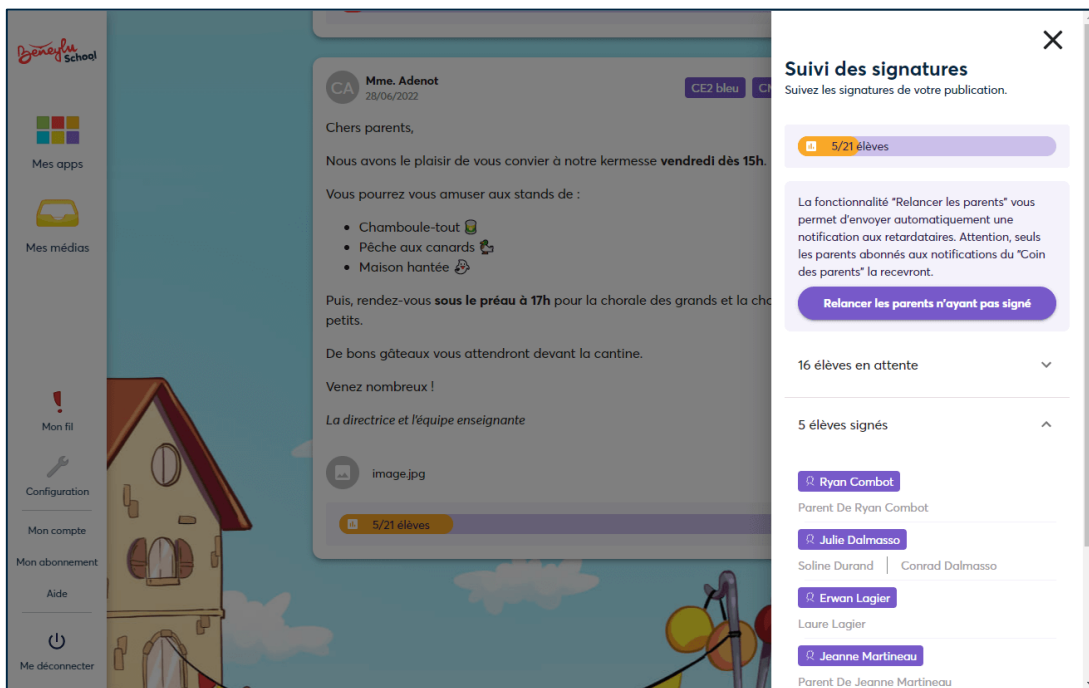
Beneylu School

Mes apps

Mes médias

Mon fil

Configuration

Mon compte

Mon abonnement

Aide

Me déconnecter

CA Mme. Adenot
28/06/2022

CE2 bleu CM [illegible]

Chers parents,

Nous avons le plaisir de vous convier à notre kermesse **vendredi dès 15h**.

Vous pourrez vous amuser aux stands de :

- Chamboule-tout
- Pêche aux canards
- Maison hantée

Puis, rendez-vous **sous le préau à 17h** pour la chorale des grands et la cho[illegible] petits.

De bons gâteaux vous attendront devant la cantine.

Venez nombreux !

*La directrice et l'équipe enseignante*

image.jpg

5/21 élèves

Suivi des signatures
Suivez les signatures de votre publication.

5/21 élèves

La fonctionnalité "Relancer les parents" vous permet d'envoyer automatiquement une notification aux retardataires. Attention, seuls les parents abonnés aux notifications du "Coin des parents" la recevront.

Relancer les parents n'ayant pas signé

16 élèves en attente

5 élèves signés

Ryan Combot
Parent De Ryan Combot

Julie Dalmasso
Soline Durand | Conrad Dalmasso

Erwan Lagier
Laure Lagier

Jeanne Martineau
Parent De Jeanne Martineau